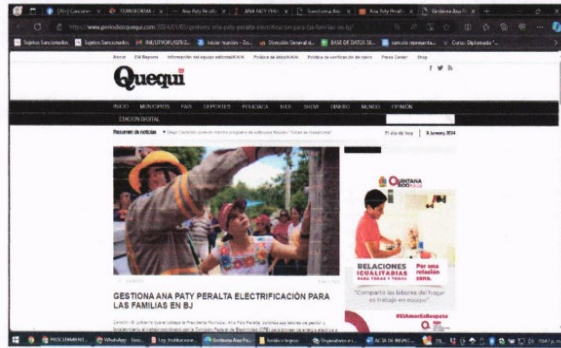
Quequi

INICIO MUNICIPIOS PAÍS DEPORTES POLICIACA MÁS SHOW DINERO MUNDO OPINIÓN

EDICIÓN DIGITAL

Resumen de noticias

GESTIONA ANA PATY PERALTA ELECTRIFICACIÓN PARA LAS FAMILIAS EN BJ

QUINTANA ROO

RELACIONES IGUALITARIAS

"Comparte las labores del hogar es trabajo en equipo"

#VidaLibreDeViolencia